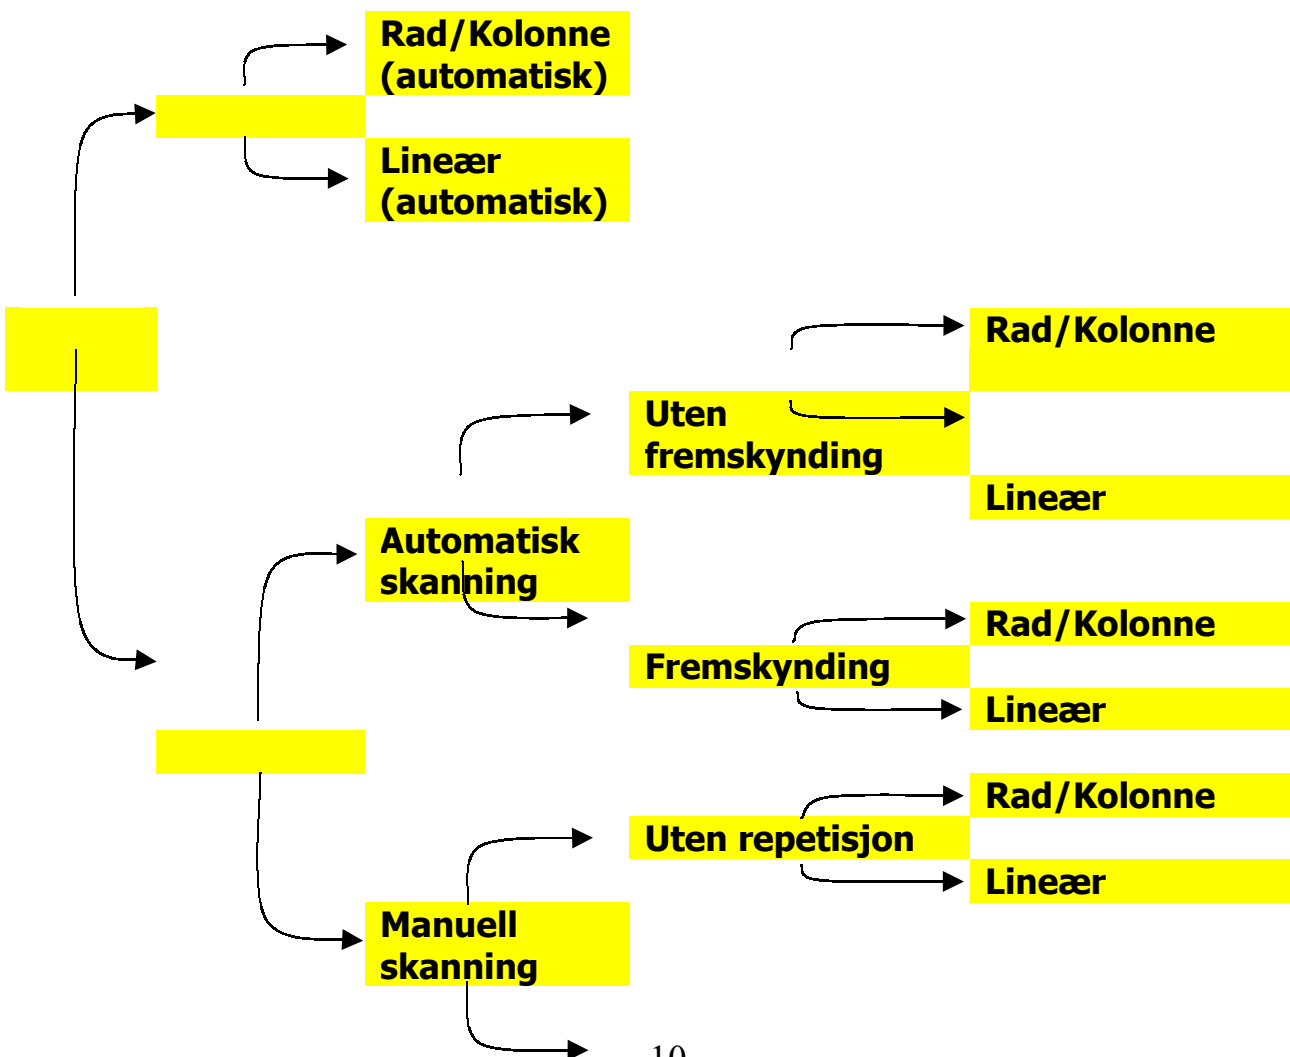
Rad/Kolonne (automatisk)

Lineær (automatisk)

Rad/Kolonne

Uten fremskynding

Lineær

Automatisk skanning

Rad/Kolonne

Fremskynding

Lineær

Rad/Kolonne

Uten repetisjon

Lineær

Manuell skanning

10